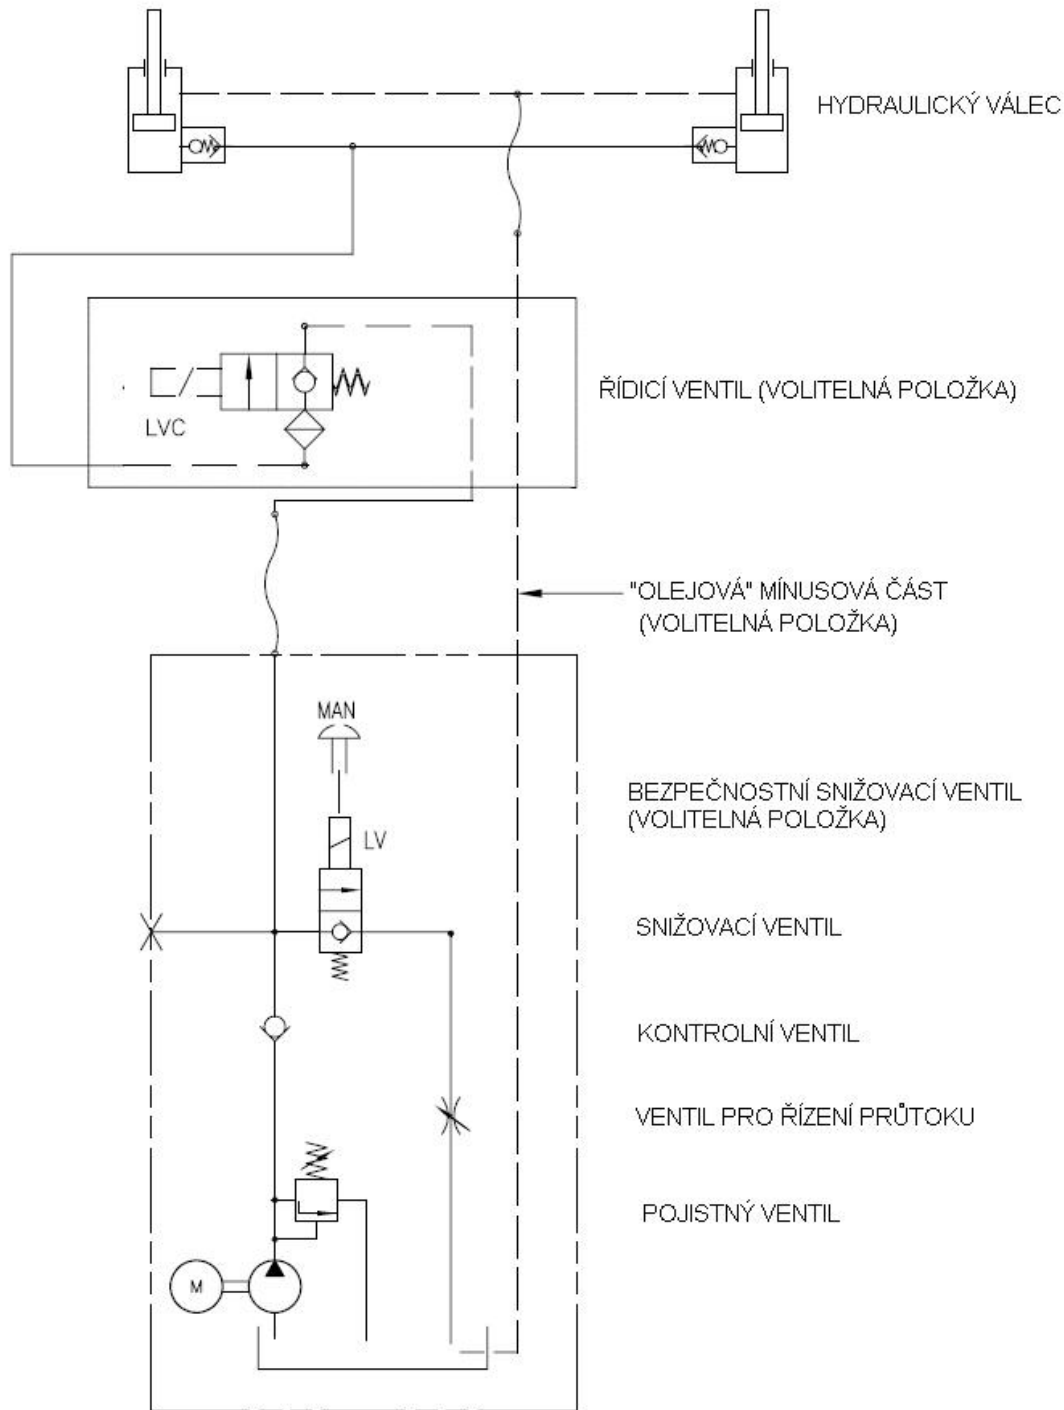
HYDRAULICKÝ VÁLEC

LVC

ŘÍDICÍ VENTIL (VOLITELNÁ POLOŽKA)

"OLEJOVÁ" MÍNUSOVÁ ČÁST (VOLITELNÁ POLOŽKA)

MAN

LV

BEZPEČNOSTNÍ SNIŽOVACÍ VENTIL (VOLITELNÁ POLOŽKA)

SNIŽOVACÍ VENTIL

KONTROLNÍ VENTIL

VENTIL PRO ŘÍZENÍ PRŮTOKU

POJISTNÝ VENTIL

M